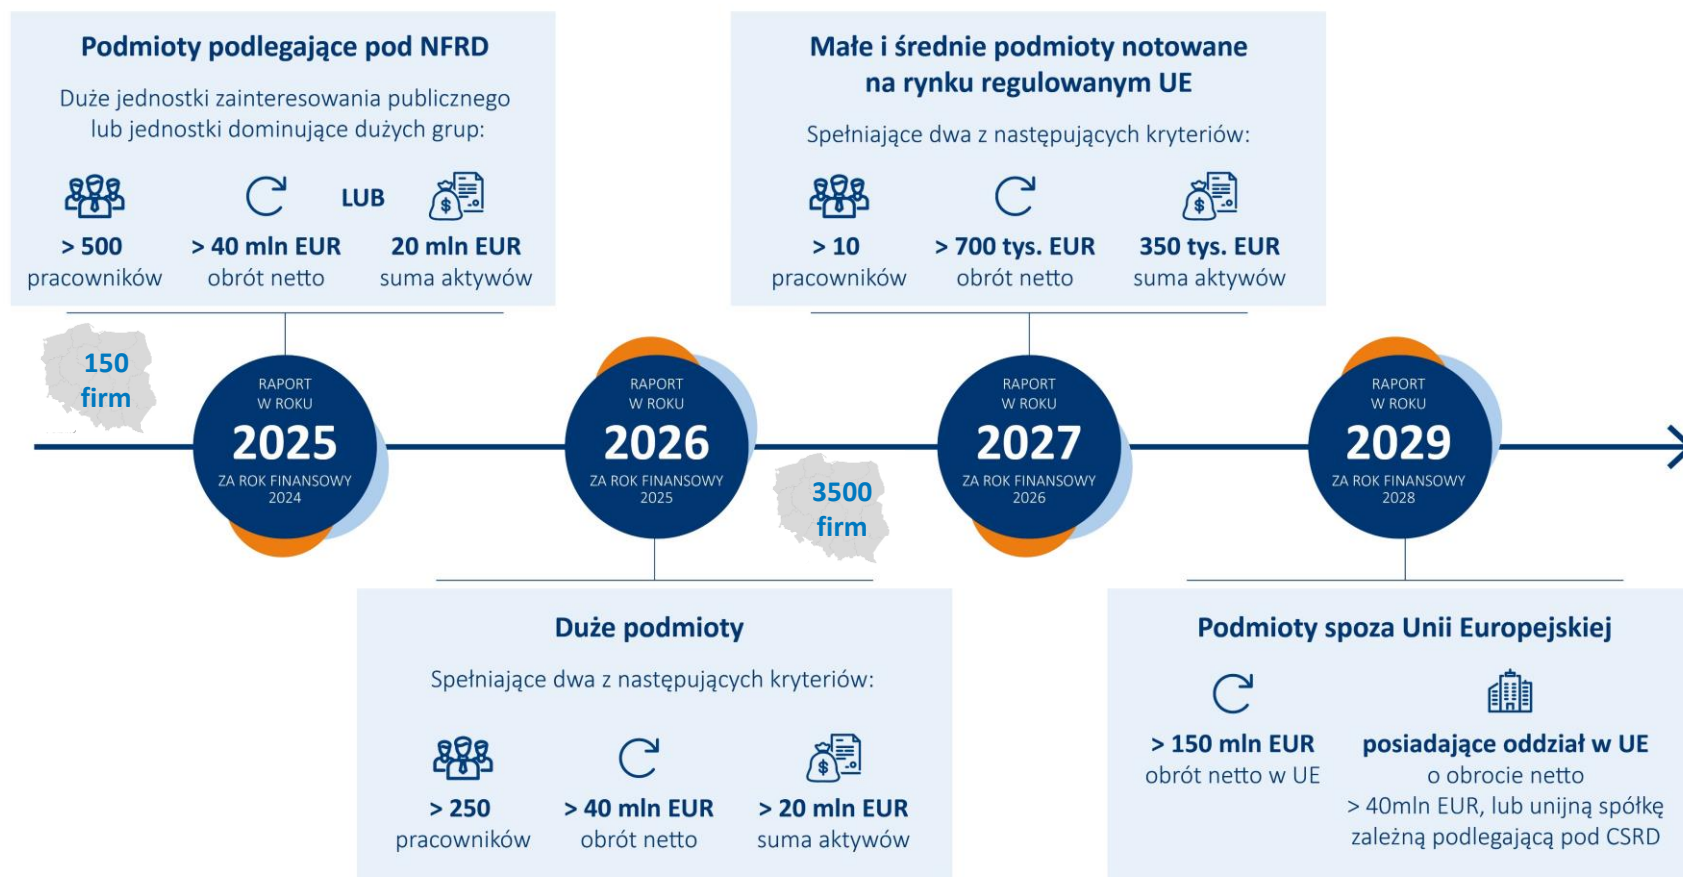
Podmioty podlegające pod NFRD

Duże jednostki zainteresowania publicznego lub jednostki dominujące dużych grup:

> 500 pracowników

> 40 mln EUR obrót netto

LUB

20 mln EUR suma aktywów

Małe i średnie podmioty notowane na rynku regulowanym UE

Spełniające dwa z następujących kryteriów:

> 10 pracowników

> 700 tys. EUR obrót netto

350 tys. EUR suma aktywów

150 firm

RAPORT W ROKU 2025 ZA ROK FINANSOWY 2024

RAPORT W ROKU 2026 ZA ROK FINANSOWY 2025

3500 firm

RAPORT W ROKU 2027 ZA ROK FINANSOWY 2026

RAPORT W ROKU 2029 ZA ROK FINANSOWY 2028

Duże podmioty

Spełniające dwa z następujących kryteriów:

> 250 pracowników

> 40 mln EUR obrót netto

> 20 mln EUR suma aktywów

Podmioty spoza Unii Europejskiej

> 150 mln EUR obrót netto w UE

posiadające oddział w UE o obrocie netto > 40mln EUR, lub unijną spółkę zależną podlegającą pod CSRD